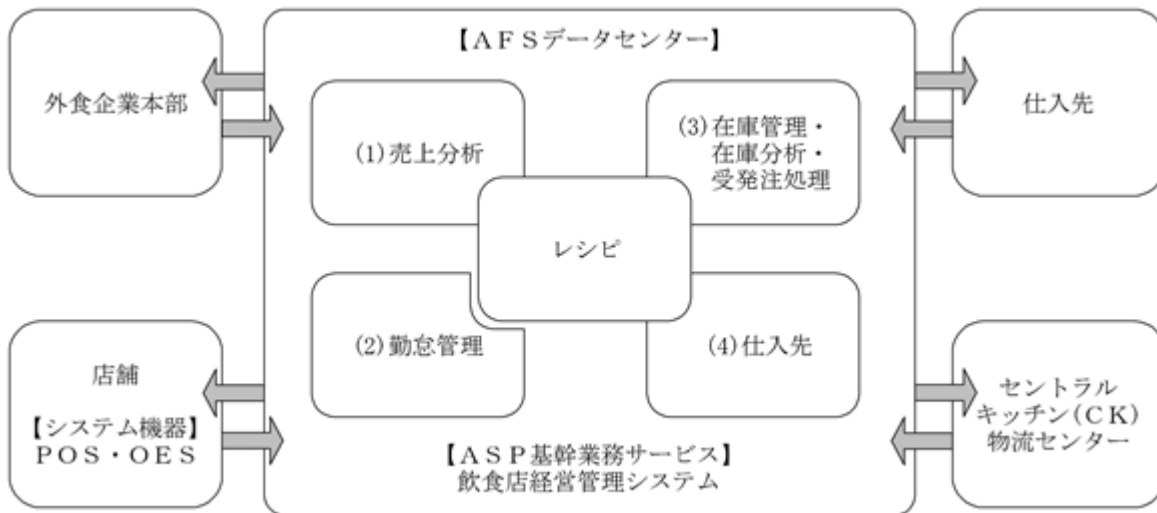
外食企業本部

【ＡＦＳデータセンター】

(1)売上分析

(3)在庫管理・在庫分析・受発注処理

レシピ

(2)勤怠管理

(4)仕入先

【ＡＳＰ基幹業務サービス】
飲食店経営管理システム

仕入先

店舗

【システム機器】
ＰＯＳ・ＯＥＳ

セントラルキッチン(ＣＫ)物流センター